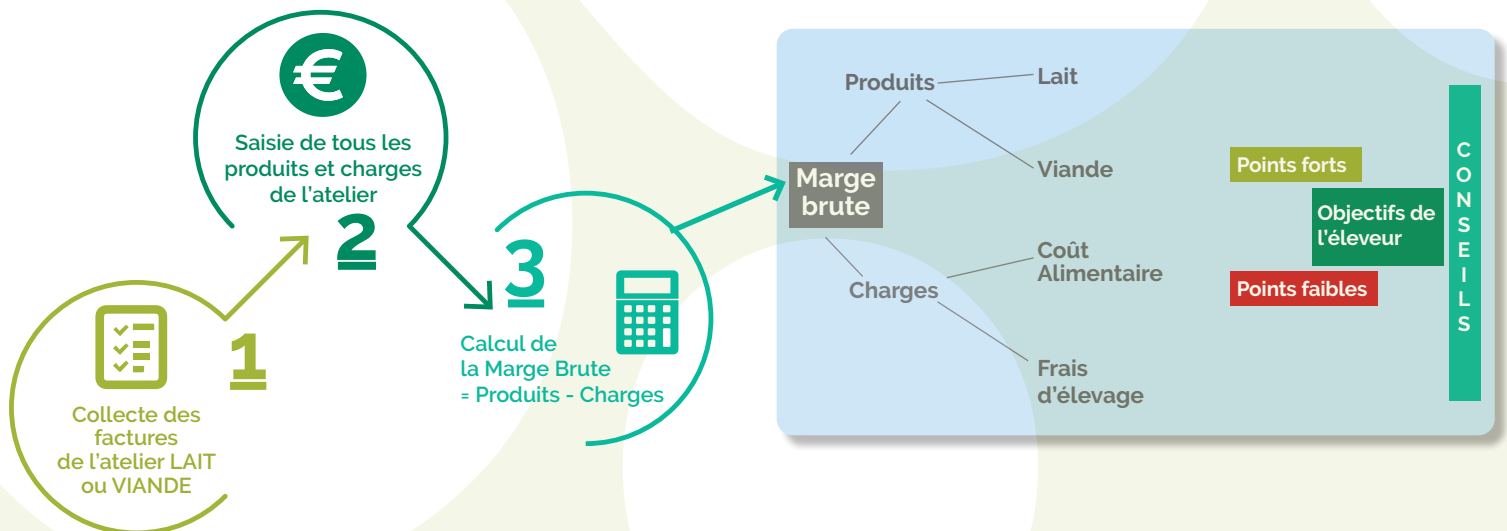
Saisie de tous les produits et charges de l'atelier

2

1

Collecte des factures de l'atelier LAIT ou VIANDE

3

Calcul de la Marge Brute = Produits - Charges

Produits

Lait

Viande

Marge brute

Charges

Coût Alimentaire

Frais d'élevage

Points forts

Objectifs de l'éleveur

Points faibles

CONSEILS